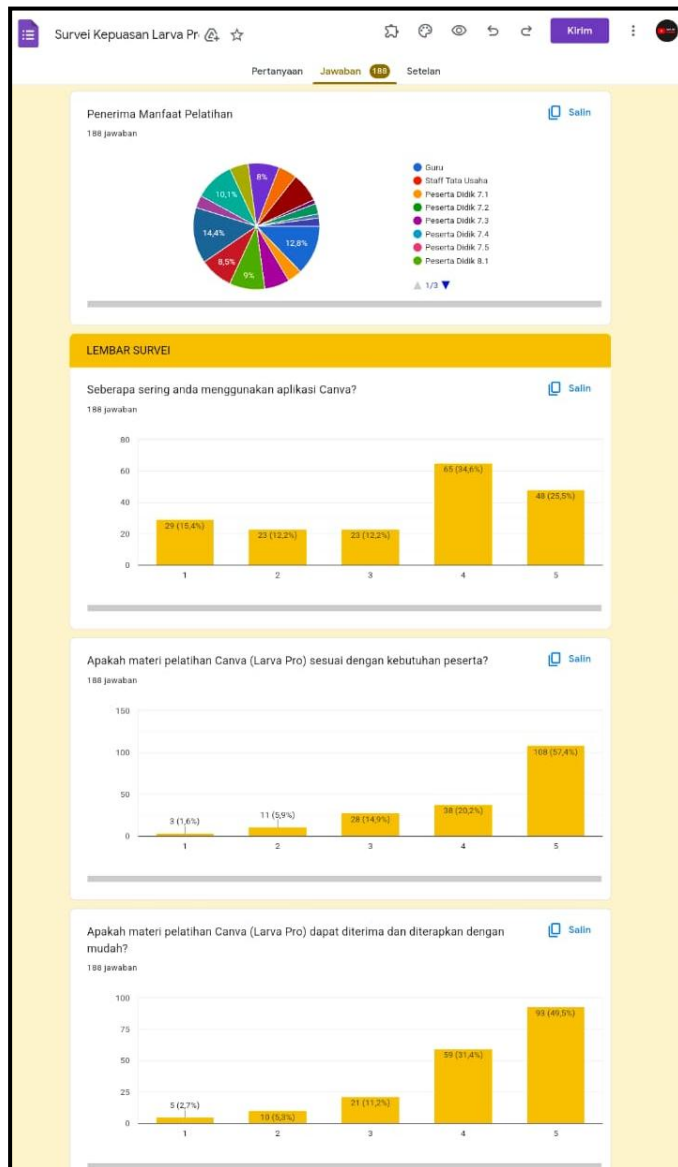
Survei Kepuasan Larva Pr

Kirim

Pertanyaan Jawaban 188 Setelan

Penerima Manfaat Pelatihan

188 jawaban

Salin

8%
10,1%
14,4%
12,8%
8,5%
9%

Guru
Staff Tata Usaha
Peserta Didik 7.1
Peserta Didik 7.2
Peserta Didik 7.3
Peserta Didik 7.4
Peserta Didik 7.5
Peserta Didik 8.1

1/3

LEMBAR SURVEI

Seberapa sering anda menggunakan aplikasi Canva?

188 jawaban

Salin

80
60
40
20
0

29 (15,4%)
23 (12,2%)
23 (12,2%)
65 (34,6%)
48 (25,5%)

1 2 3 4 5

Apakah materi pelatihan Canva (Larva Pro) sesuai dengan kebutuhan peserta?

188 jawaban

Salin

150
100
50
0

3 (1,6%)
11 (5,9%)
28 (14,9%)
38 (20,2%)
108 (57,4%)

1 2 3 4 5

Apakah materi pelatihan Canva (Larva Pro) dapat diterima dan diterapkan dengan mudah?

188 jawaban

Salin

100
75
50
25
0

5 (2,7%)
10 (5,3%)
21 (11,2%)
59 (31,4%)
93 (49,5%)

1 2 3 4 5